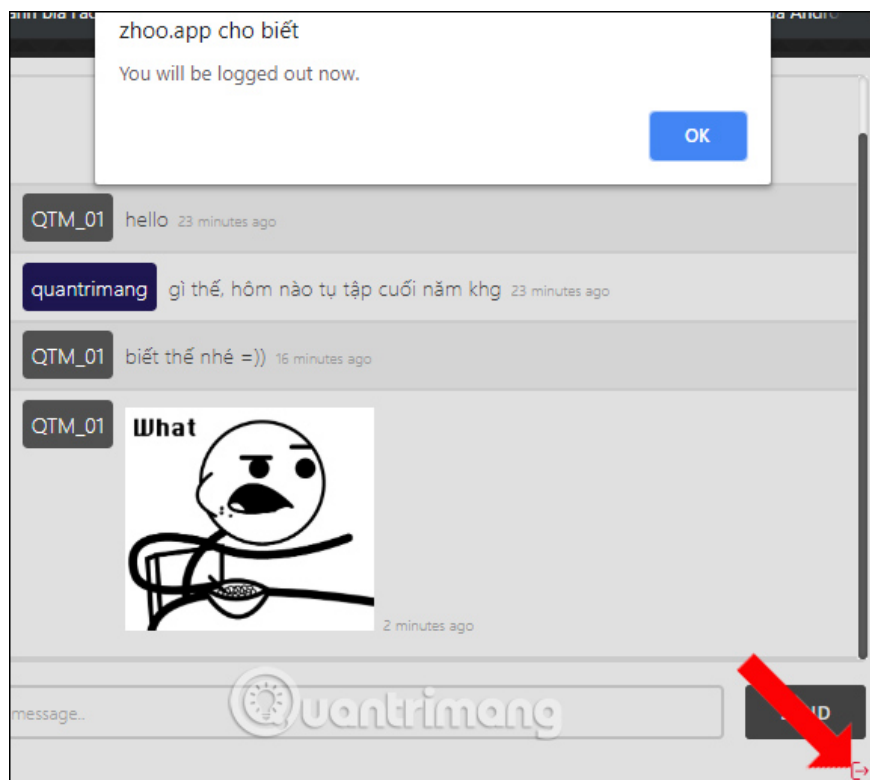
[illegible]
zhoo.app cho biết
You will be logged out now.
OK
QTM_01 hello 23 minutes ago
quantrimang gì thế, hôm nào tụ tập cuối năm khg 23 minutes ago
QTM_01 biết thế nhé =)) 16 minutes ago
QTM_01
What
2 minutes ago
message..
Quantrimang
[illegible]D